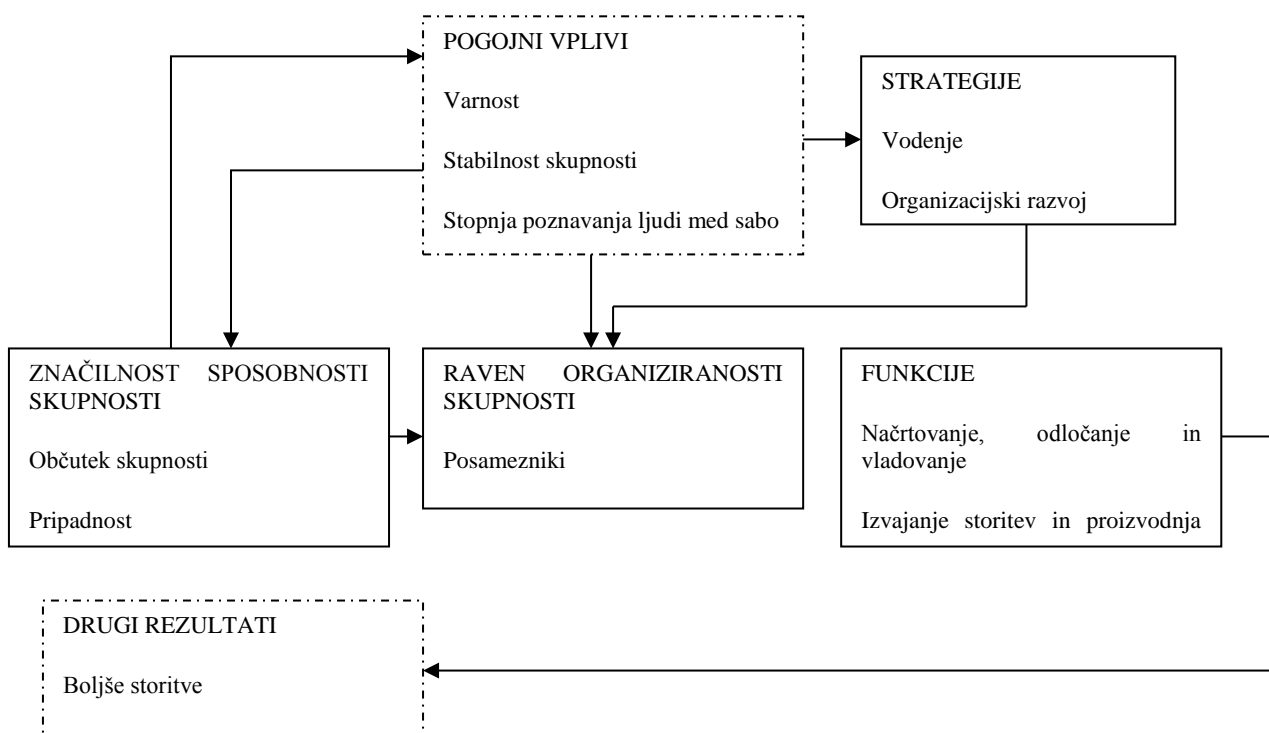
POGOJNI VPLIVI

Varnost

Stabilnost skupnosti

Stopnja poznavanja ljudi med sabo

STRATEGIJE

Vodenje

Organizacijski razvoj

ZNAČILNOST SPOSOBNOSTI SKUPNOSTI

Občutek skupnosti

Pripadnost

RAVEN ORGANIZIRANOSTI SKUPNOSTI

Posamezniki

FUNKCIJE

Načrtovanje, odločanje in vladovanje

Izvajanje storitev in proizvodnja

DRUGI REZULTATI

Boljše storitve